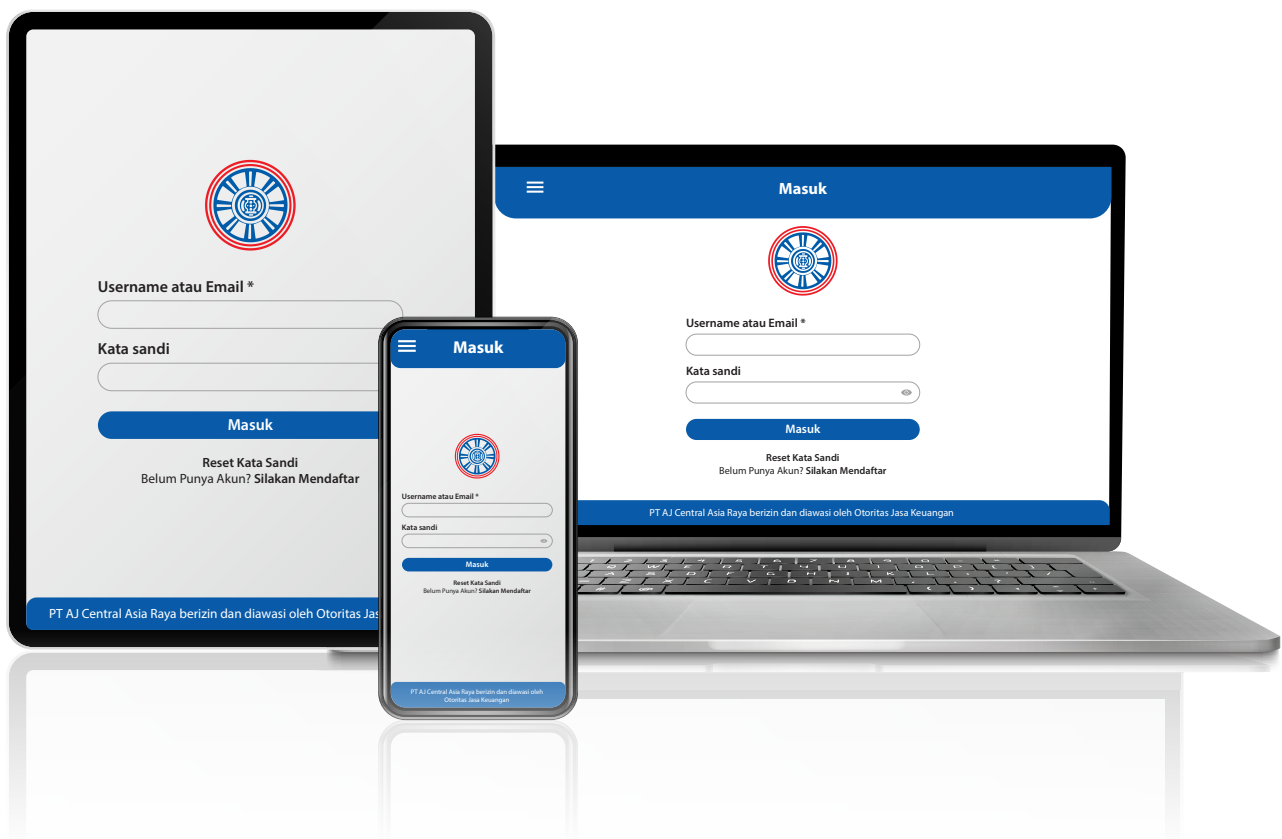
Username atau Email *

Kata sandi

Masuk

Reset Kata Sandi
Belum Punya Akun? Silakan Mendaftar

PT AJ Central Asia Raya berizin dan diawasi oleh Otoritas Jasa

Masuk

Username atau Email *

Kata sandi

Masuk

Reset Kata Sandi
Belum Punya Akun? Silakan Mendaftar

PT AJ Central Asia Raya berizin dan diawasi oleh Otoritas Jasa Keuangan

Masuk

Username atau Email *

Kata sandi

Masuk

Reset Kata Sandi
Belum Punya Akun? Silakan Mendaftar

PT AJ Central Asia Raya berizin dan diawasi oleh Otoritas Jasa Keuangan